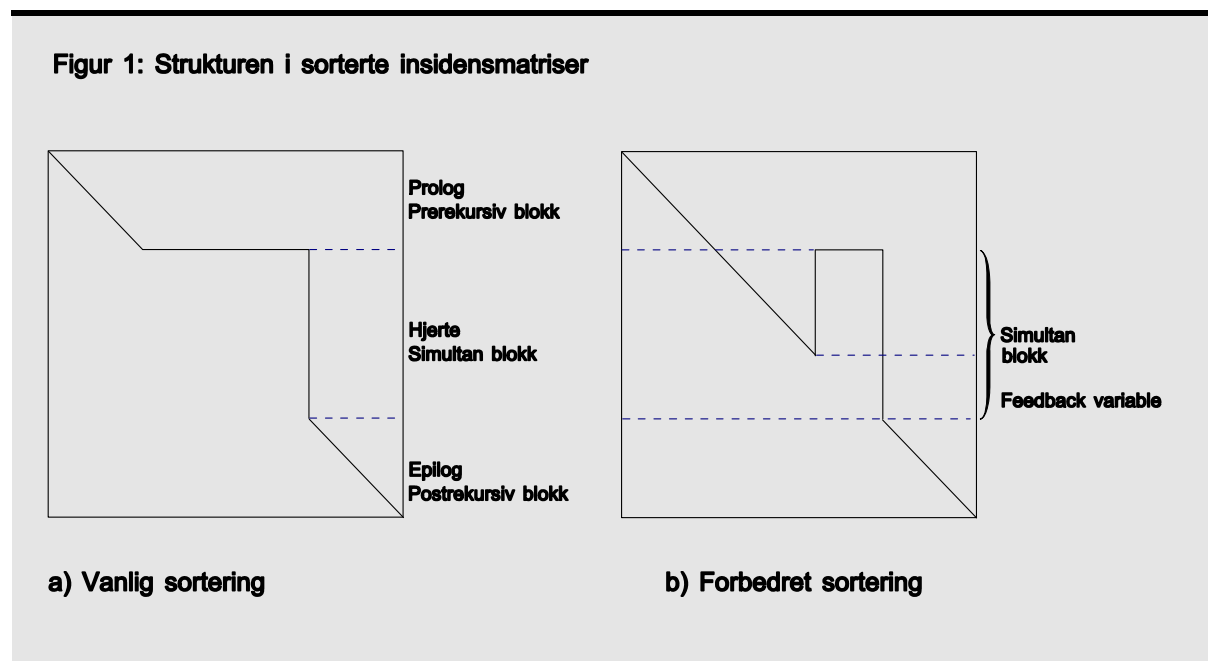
Figur 1: Strukturen i sorterte insidensmatriser

Prolog
Prerekursiv blokk

Hjerte
Simultan blokk

Epilog
Postrekursiv blokk

Simultan blokk

Feedback variable

a) Vanlig sortering

b) Forbedret sortering